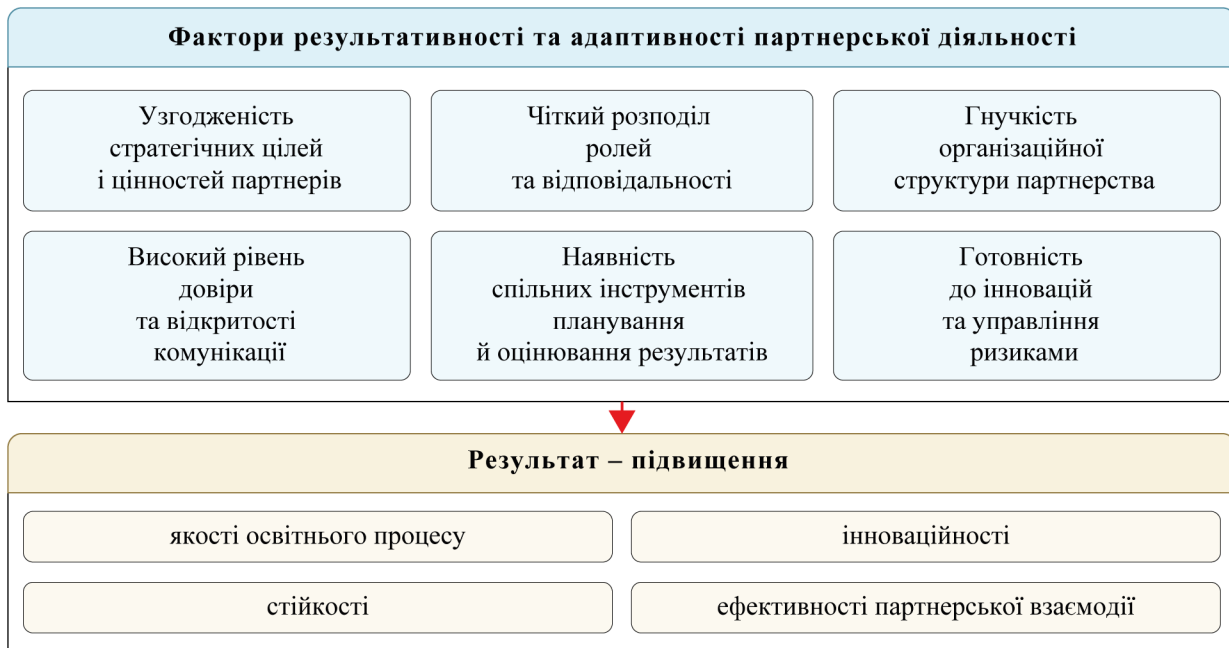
Фактори результативності та адаптивності партнерської діяльності

Узгодженість стратегічних цілей і цінностей партнерів

Чіткий розподіл ролей та відповідальності

Гнучкість організаційної структури партнерства

Високий рівень довіри та відкритості комунікації

Наявність спільних інструментів планування й оцінювання результатів

Готовність до інновацій та управління ризиками

Результат – підвищення

якості освітнього процесу

інноваційності

стійкості

ефективності партнерської взаємодії